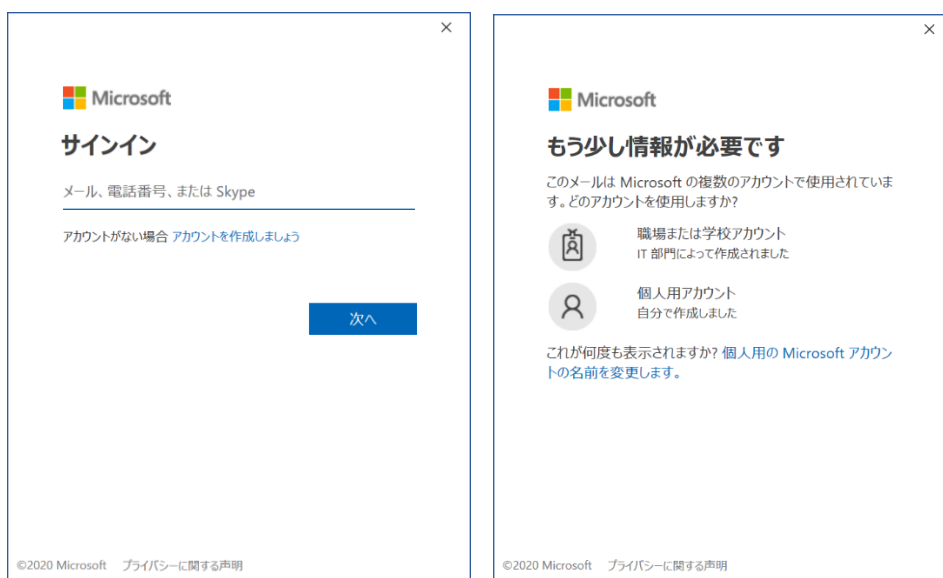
×

Microsoft

サインイン

メール、電話番号、または Skype

アカウントがない場合 アカウントを作成しましょう

次へ

©2020 Microsoft プライバシーに関する声明

×

Microsoft

もう少し情報が必要です

このメールは Microsoft の複数のアカウントで使用されています。どのアカウントを使用しますか?

職場または学校アカウント
IT 部門によって作成されました

個人用アカウント
自分で作成しました

これが何度も表示されますか? 個人用の Microsoft アカウントの名前を変更します。

©2020 Microsoft プライバシーに関する声明